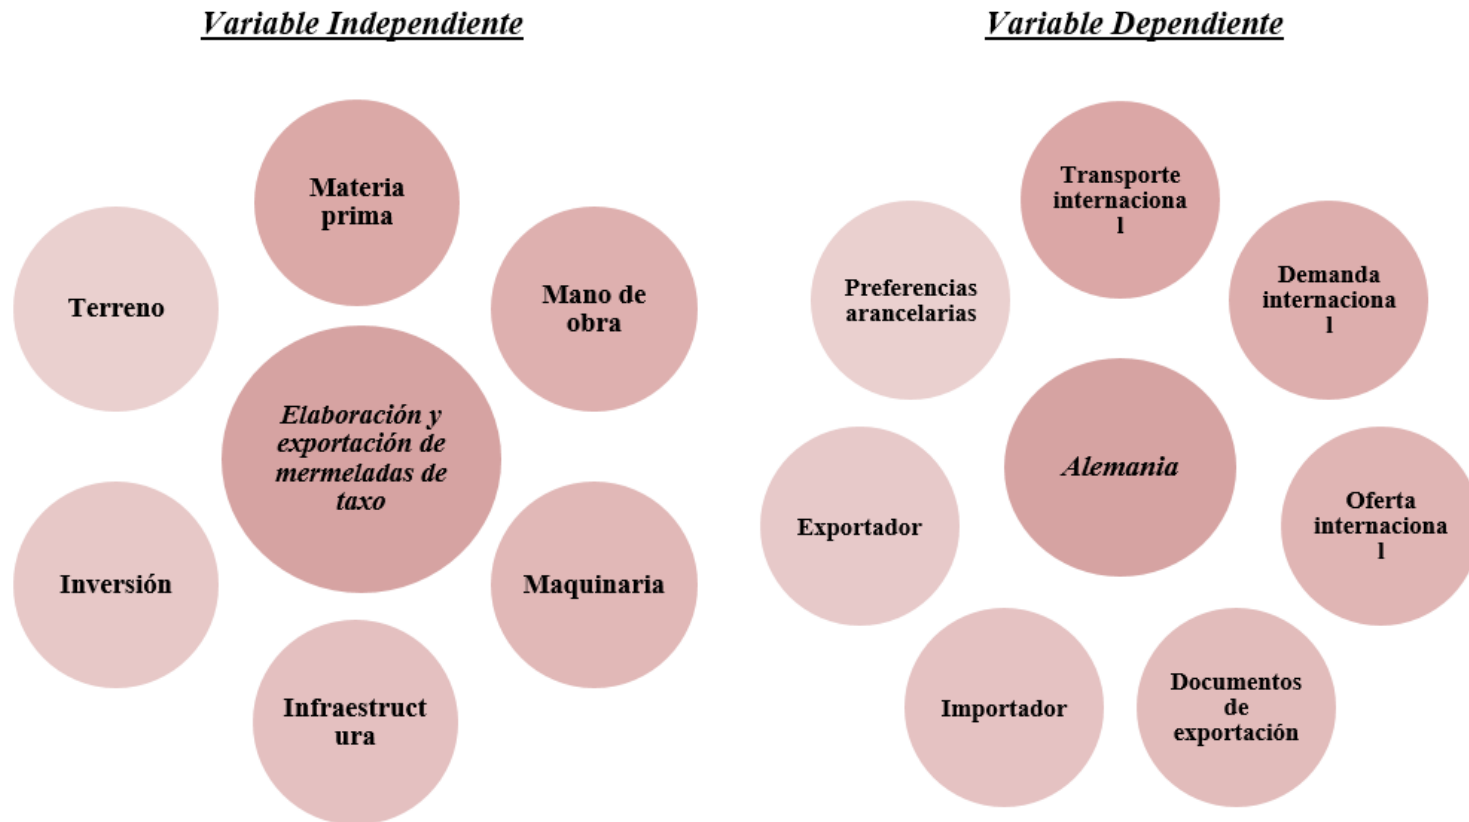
Variable Independiente

Materia prima

Terreno

Mano de obra

Elaboración y exportación de mermeladas de taxo

Inversión

Maquinaria

Infraestructura

Variable Dependiente

Transporte internacional

Preferencias arancelarias

Demanda internacional

Alemania

Exportador

Oferta internacional

Importador

Documentos de exportación